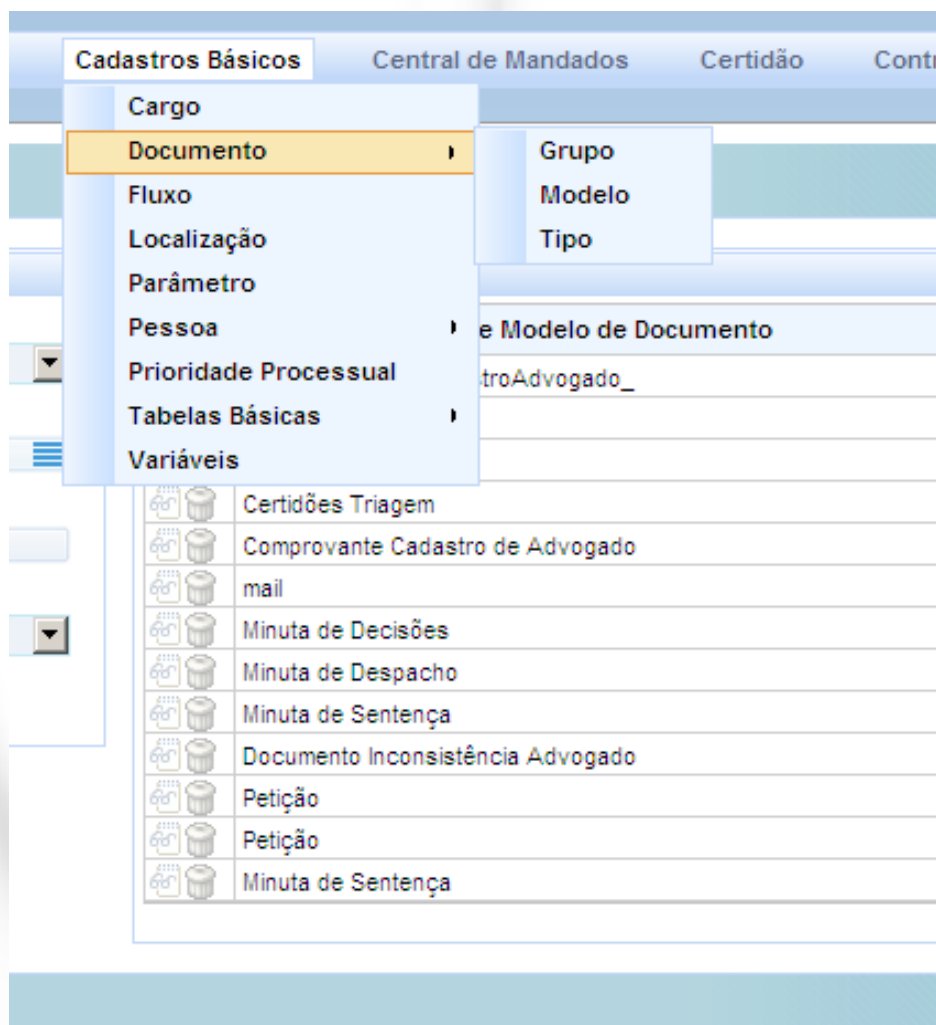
Cadastros Básicos   Central de Mandados   Certidão   Contr

Cargo
Documento
Fluxo
Localização
Parâmetro
Pessoa
Prioridade Processual
Tabelas Básicas
Variáveis

Grupo
Modelo
Tipo

e Modelo de Documento
troAdvogado_
Certidões Triagem
Comprovante Cadastro de Advogado
mail
Minuta de Decisões
Minuta de Despacho
Minuta de Sentença
Documento Inconsistência Advogado
Petição
Petição
Minuta de Sentença